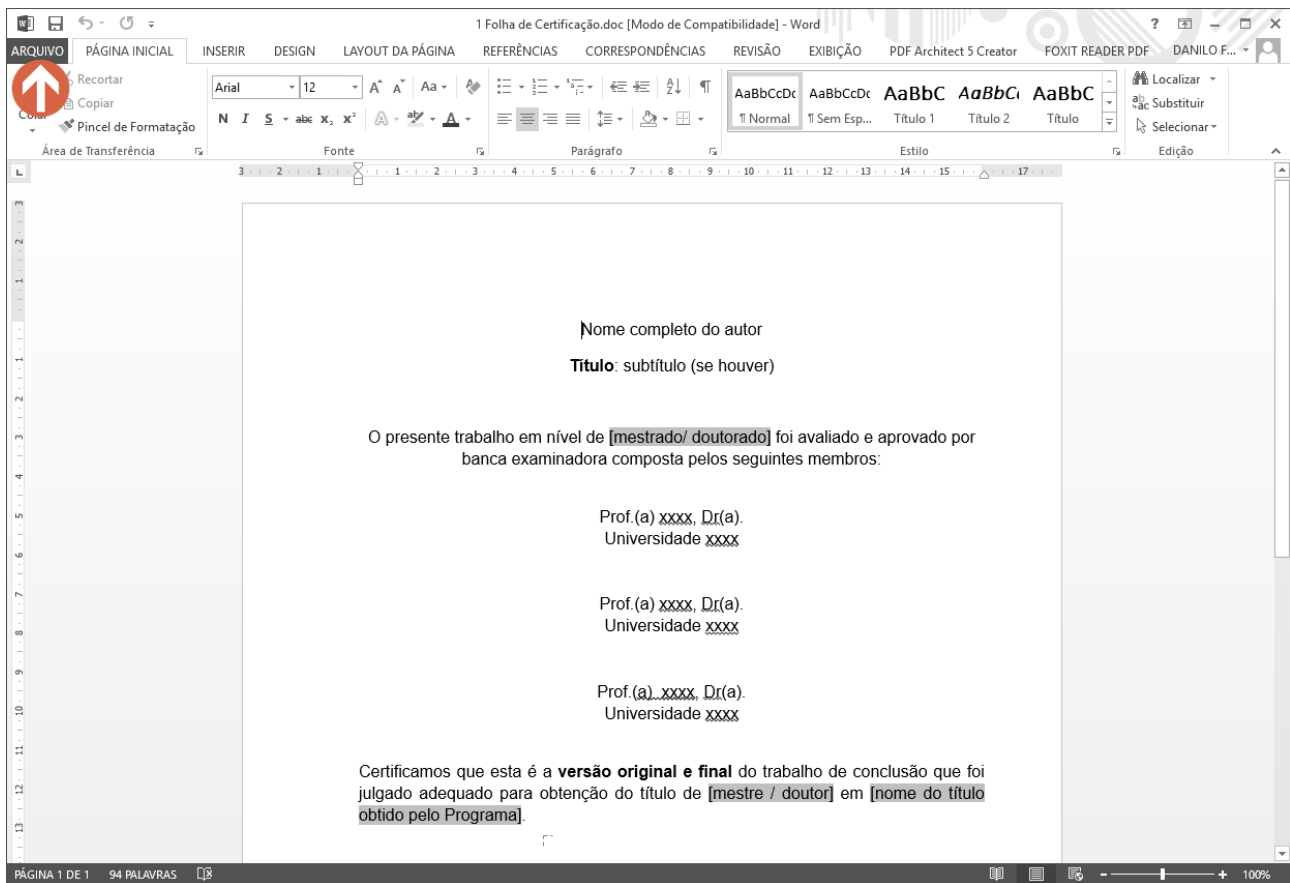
1 Folha de Certificação.doc [Modo de Compatibilidade] - Word

ARQUIVO PÁGINA INICIAL INSERIR DESIGN LAYOUT DA PÁGINA REFERÊNCIAS CORRESPONDÊNCIAS REVISÃO EXIBIÇÃO PDF Architect 5 Creator FOXIT READER PDF DANILO F...

Recortar
Copiar
Colar
Pincel de Formatação
Área de Transferência

Arial 12
N I S abc $x_2$ $x^2$
Fonte

Parágrafo

AaBbCcDc ¶ Normal
AaBbCcDc ¶ Sem Esp...
AaBbC Título 1
AaBbC Título 2
AaBbC Título
Estilo

Localizar
Substituir
Selecionar
Edição

Nome completo do autor

**Título**: subtítulo (se houver)

O presente trabalho em nível de [mestrado/ doutorado] foi avaliado e aprovado por banca examinadora composta pelos seguintes membros:

Prof.(a) xxxx, Dr(a).
Universidade xxxx

Prof.(a) xxxx, Dr(a).
Universidade xxxx

Prof.(a) xxxx, Dr(a).
Universidade xxxx

Certificamos que esta é a **versão original e final** do trabalho de conclusão que foi julgado adequado para obtenção do título de [mestre / doutor] em [nome do título obtido pelo Programa].

PÁGINA 1 DE 1 94 PALAVRAS 100%